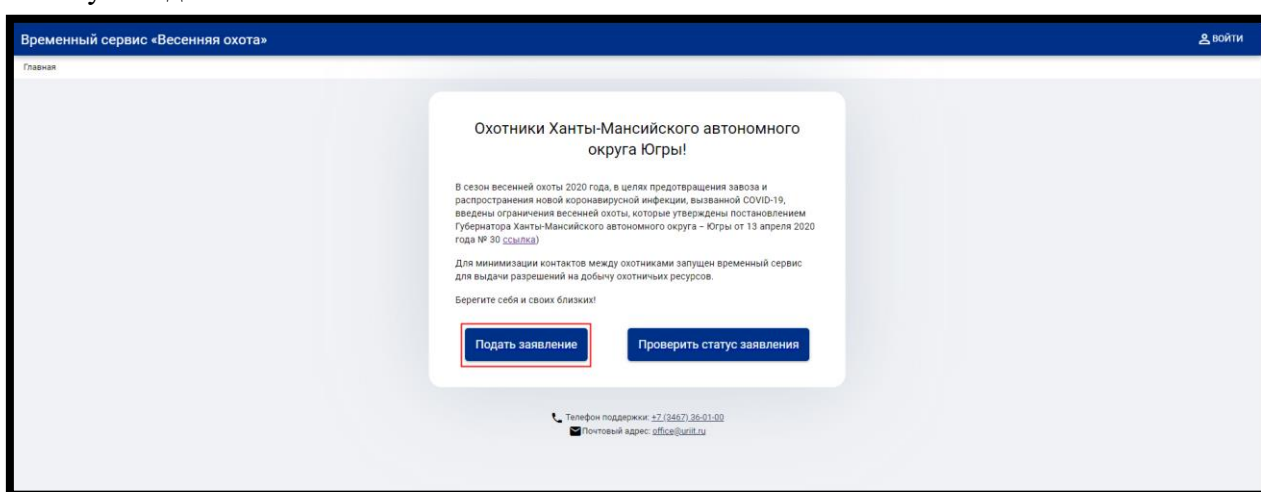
Временный сервис «Весенняя охота»

ВОЙТИ

Главная

Охотники Ханты-Мансийского автономного округа Югры!

В сезон весенней охоты 2020 года, в целях предотвращения завоза и распространения новой коронавирусной инфекции, вызванной COVID-19, введены ограничения весенней охоты, которые утверждены постановлением Губернатора Ханты-Мансийского автономного округа – Югры от 13 апреля 2020 года № 30 ссылка)

Для минимизации контактов между охотниками запущен временный сервис для выдачи разрешений на добычу охотничьих ресурсов.

Берегите себя и своих близких!

Подать заявление

Проверить статус заявления

Телефон поддержки: +7 (3467) 36-01-00

Почтовый адрес: office@uriit.ru